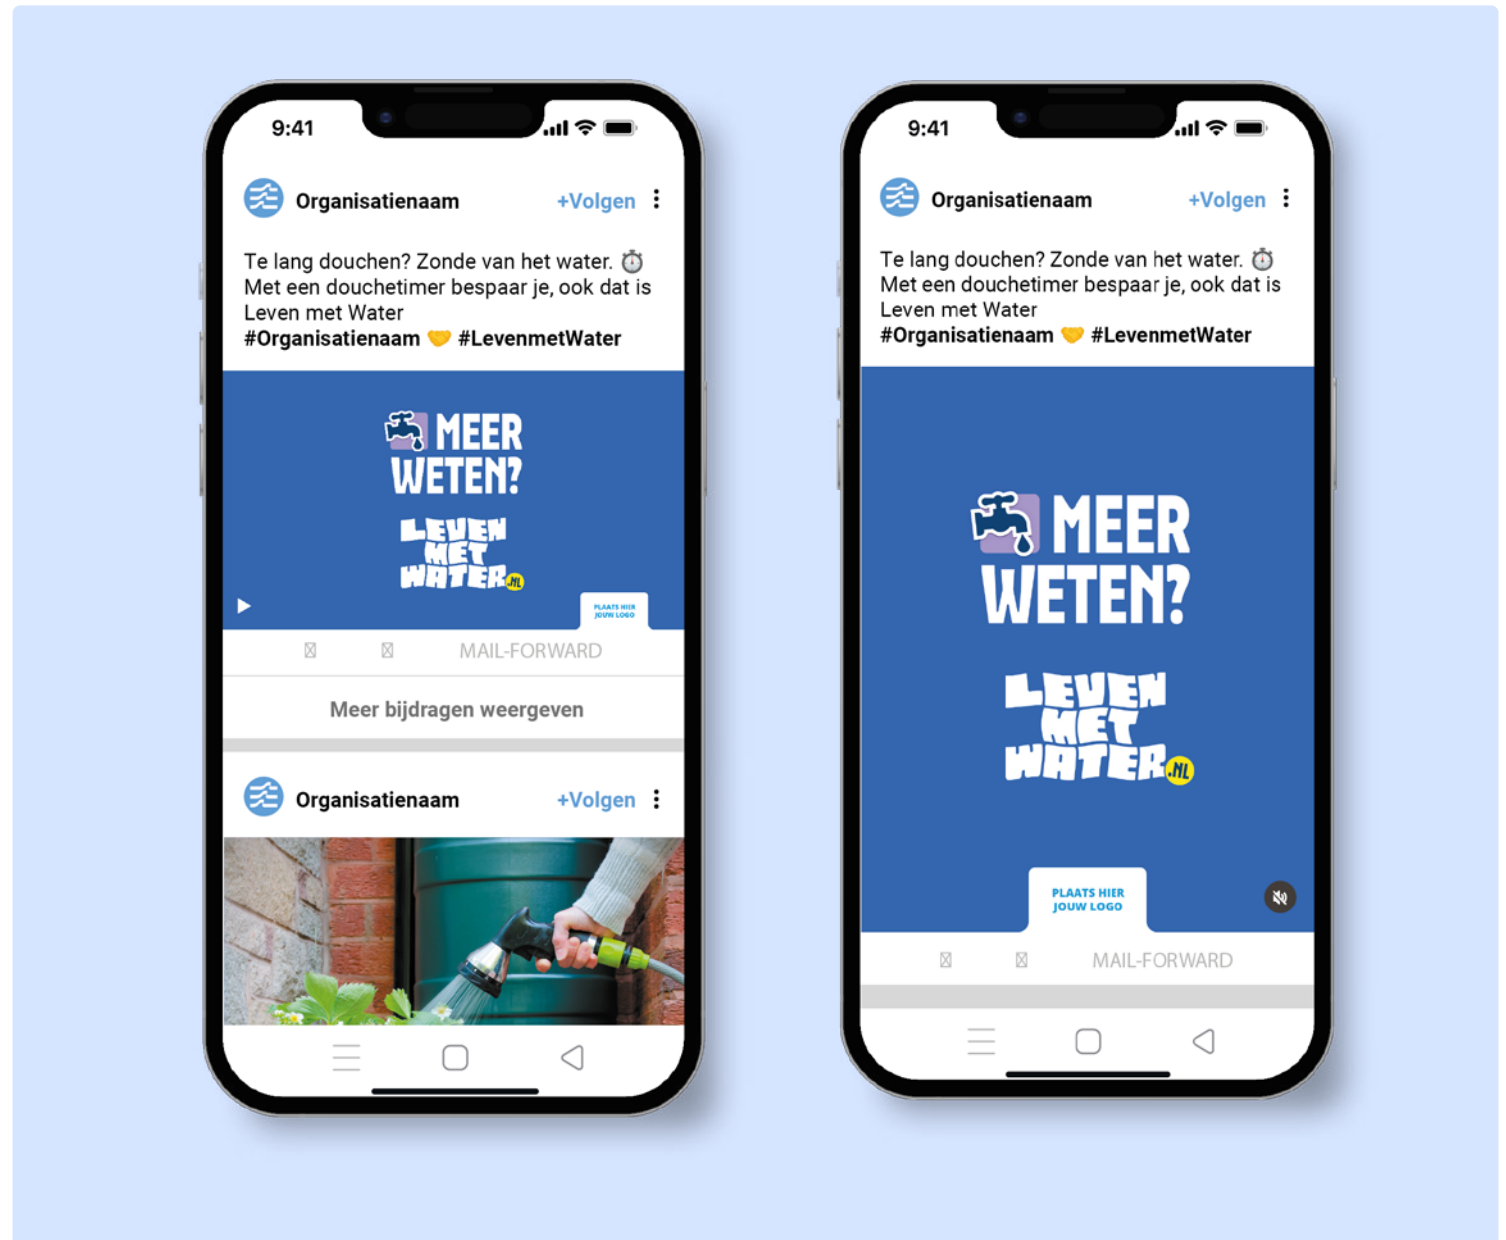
9:41

Organisatienaam +Volgen

Te lang douchen? Zonde van het water. ⏱️ Met een douchetimer bespaar je, ook dat is Leven met Water #Organisatienaam 🤝 #LevenmetWater

MEER WETEN?

LEVEN MET WATER.NL

PLAATS HIER JOUW LOGO

MAIL-FORWARD

Meer bijdragen weergeven

Organisatienaam +Volgen

9:41

Organisatienaam +Volgen

Te lang douchen? Zonde van het water. ⏱️ Met een douchetimer bespaar je, ook dat is Leven met Water #Organisatienaam 🤝 #LevenmetWater

MEER WETEN?

LEVEN MET WATER.NL

PLAATS HIER JOUW LOGO

MAIL-FORWARD